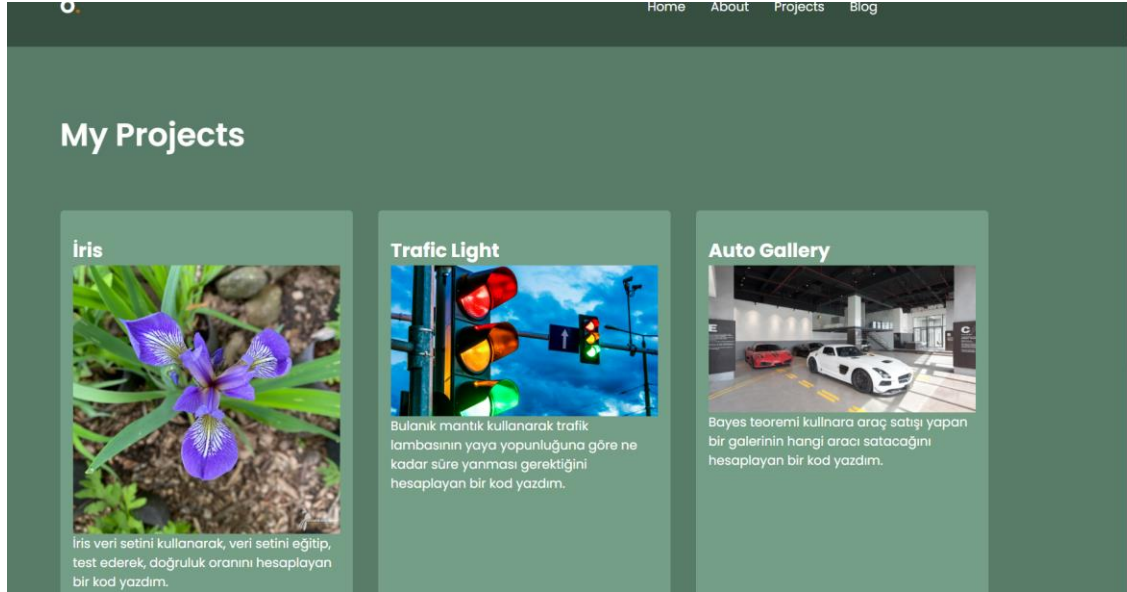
o.

Home About Projects Blog

My Projects

İris

İris veri setini kullanarak, veri setini eğitip, test ederek, doğruluk oranını hesaplayan bir kod yazdım.

Trafic Light

Bulanık mantık kullanarak trafik lambasının yaya yopunluğuna göre ne kadar süre yanması gerektiğini hesaplayan bir kod yazdım.

Auto Gallery

Bayes teoremi kullnara araç satışı yapan bir galerinin hangi aracı satacağını hesaplayan bir kod yazdım.